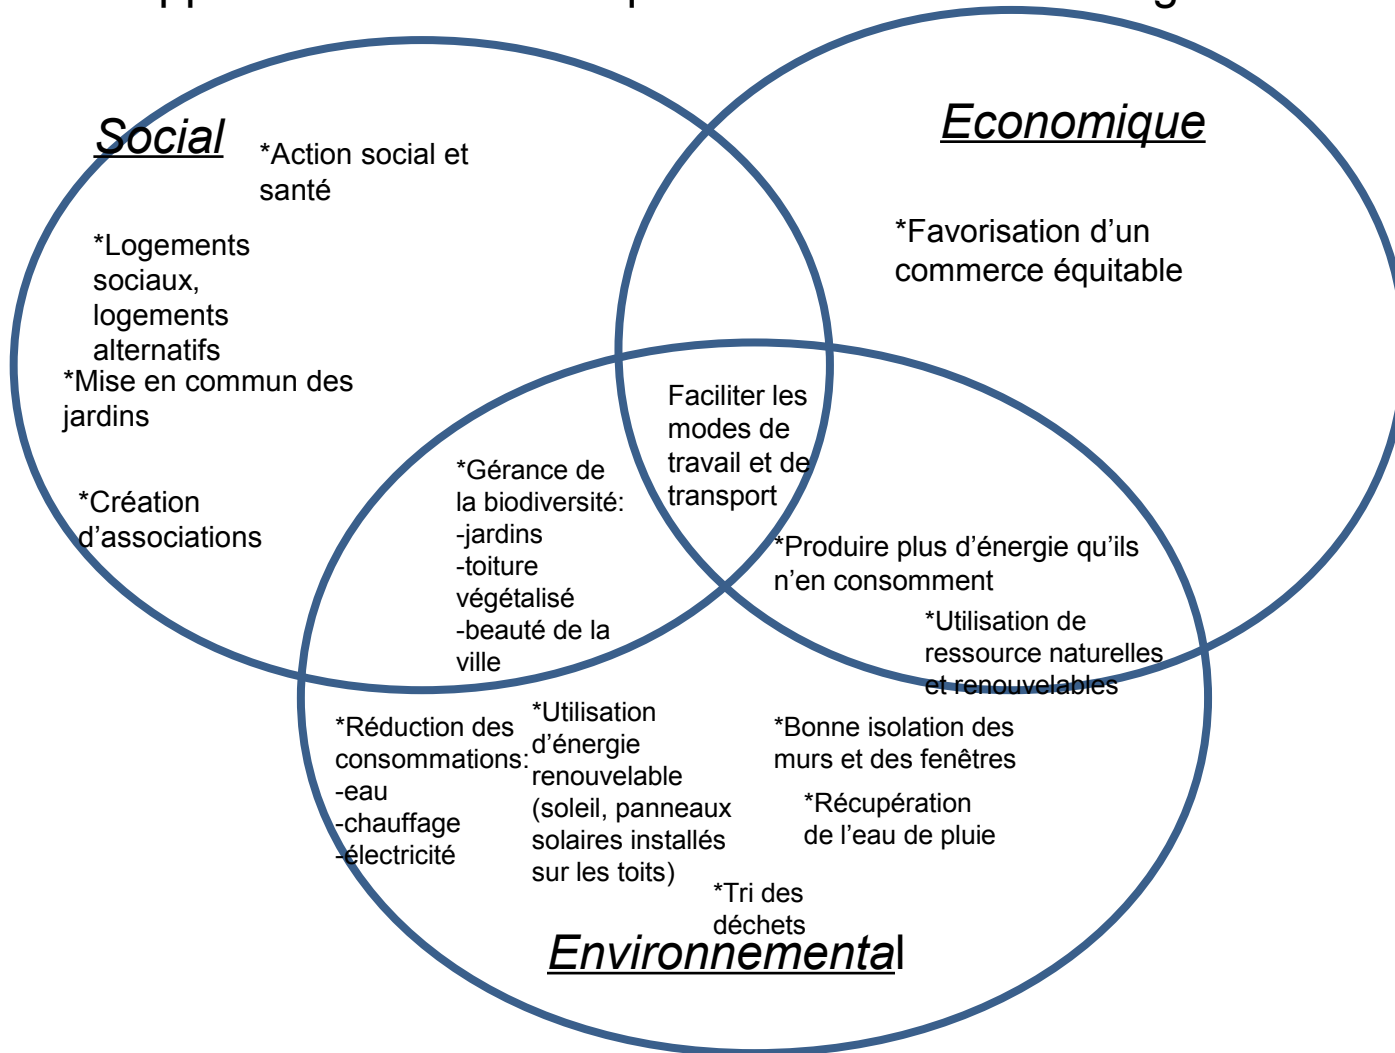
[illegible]

Social

*Action social et santé

*Logements sociaux, logements alternatifs

*Mise en commun des jardins

*Création d'associations

Economique

*Favorisation d'un commerce équitable

Faciliter les modes de travail et de transport

*Gérance de la biodiversité:
-jardins
-toiture végétalisé
-beauté de la ville

*Produire plus d'énergie qu'ils n'en consomment

*Utilisation de ressource naturelles et renouvelables

*Réduction des consommations:
-eau
-chauffage
-électricité

*Utilisation d'énergie renouvelable (soleil, panneaux solaires installés sur les toits)

*Bonne isolation des murs et des fenêtres

*Récupération de l'eau de pluie

*Tri des déchets

Environnemental